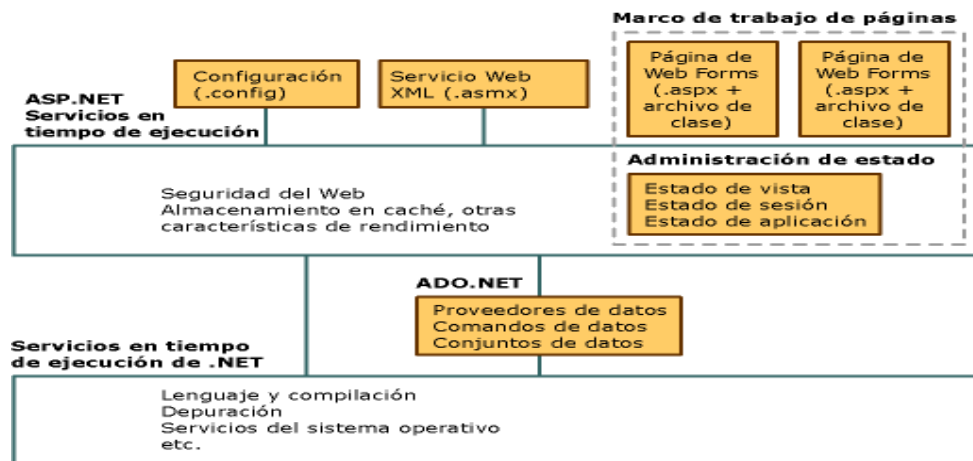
Marco de trabajo de páginas

Página de Web Forms (.aspx + archivo de clase)

Página de Web Forms (.aspx + archivo de clase)

Configuración (.config)

Servicio Web XML (.asmx)

ASP.NET Servicios en tiempo de ejecución

Administración de estado

Estado de vista
Estado de sesión
Estado de aplicación

Seguridad del Web
Almacenamiento en caché, otras características de rendimiento

ADO.NET

Proveedores de datos
Comandos de datos
Conjuntos de datos

Servicios en tiempo de ejecución de .NET

Lenguaje y compilación
Depuración
Servicios del sistema operativo
etc.